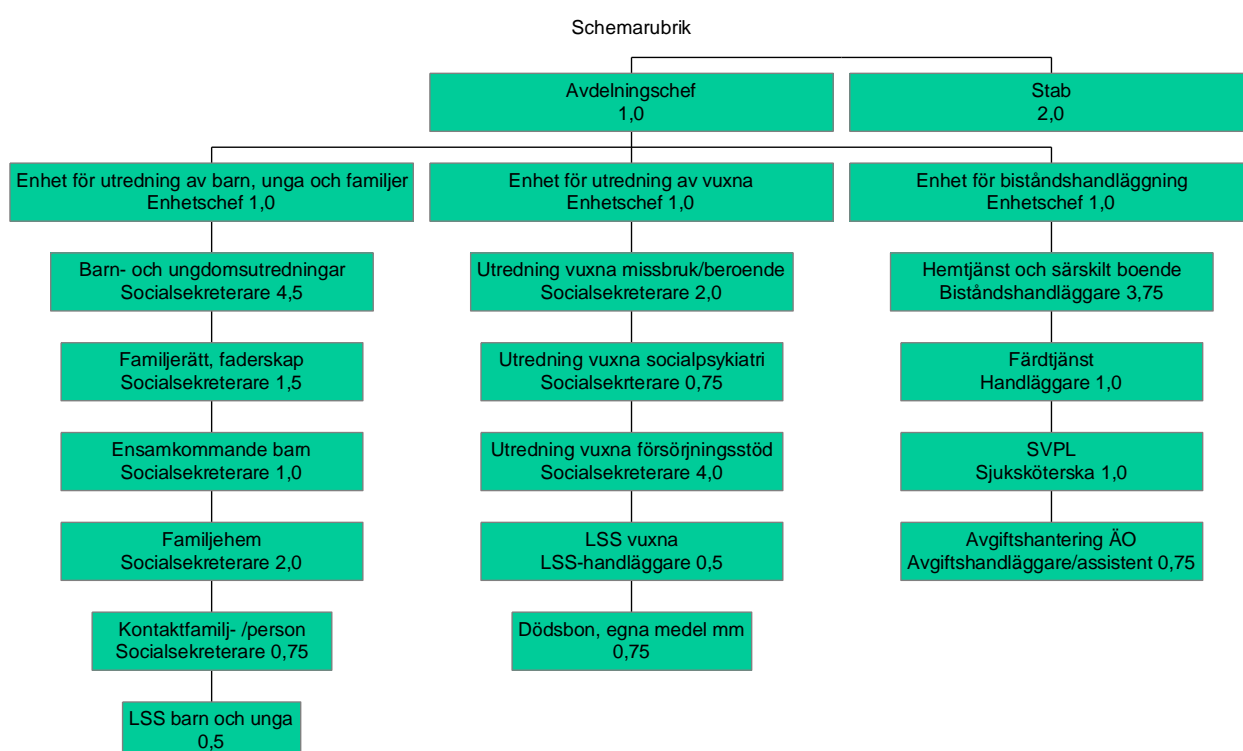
Schemarubrik

Avdelningschef
1,0

Stab
2,0

Enhet för utredning av barn, unga och familjer
Enhetschef 1,0

Barn- och ungdomsutredningar
Socialsekreterare 4,5

Familjerätt, faderskap
Socialsekreterare 1,5

Ensamkommande barn
Socialsekreterare 1,0

Familjehem
Socialsekreterare 2,0

Kontaktfamilj- /person
Socialsekreterare 0,75

LSS barn och unga
0,5

Enhet för utredning av vuxna
Enhetschef 1,0

Utredning vuxna missbruk/beroende
Socialsekreterare 2,0

Utredning vuxna socialpsykiatri
Socialsekrterare 0,75

Utredning vuxna försörjningsstöd
Socialsekreterare 4,0

LSS vuxna
LSS-handläggare 0,5

Dödsbon, egna medel mm
0,75

Enhet för biståndshandläggning
Enhetschef 1,0

Hemtjänst och särskilt boende
Biståndshandläggare 3,75

Färdtjänst
Handläggare 1,0

SVPL
Sjuksköterska 1,0

Avgiftshantering ÄO
Avgiftshandläggare/assistent 0,75